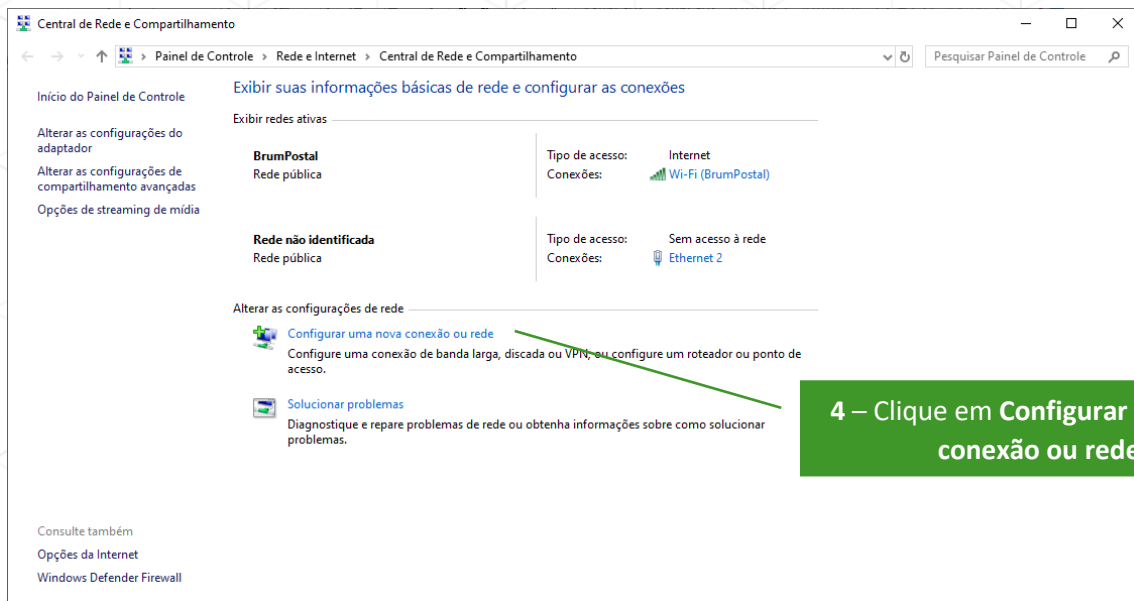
Central de Rede e Compartilhamento

Painel de Controle › Rede e Internet › Central de Rede e Compartilhamento

Pesquisar Painel de Controle

Início do Painel de Controle

Alterar as configurações do adaptador

Alterar as configurações de compartilhamento avançadas

Opções de streaming de mídia

Exibir suas informações básicas de rede e configurar as conexões

Exibir redes ativas

BrumPostal
Rede pública

Tipo de acesso: Internet
Conexões: Wi-Fi (BrumPostal)

Rede não identificada
Rede pública

Tipo de acesso: Sem acesso à rede
Conexões: Ethernet 2

Alterar as configurações de rede

Configurar uma nova conexão ou rede
Configure uma conexão de banda larga, discada ou VPN; ou configure um roteador ou ponto de acesso.

Solucionar problemas
Diagnostique e repare problemas de rede ou obtenha informações sobre como solucionar problemas.

4 – Clique em Configurar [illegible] conexão ou rede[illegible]

Consulte também

Opções da Internet

Windows Defender Firewall